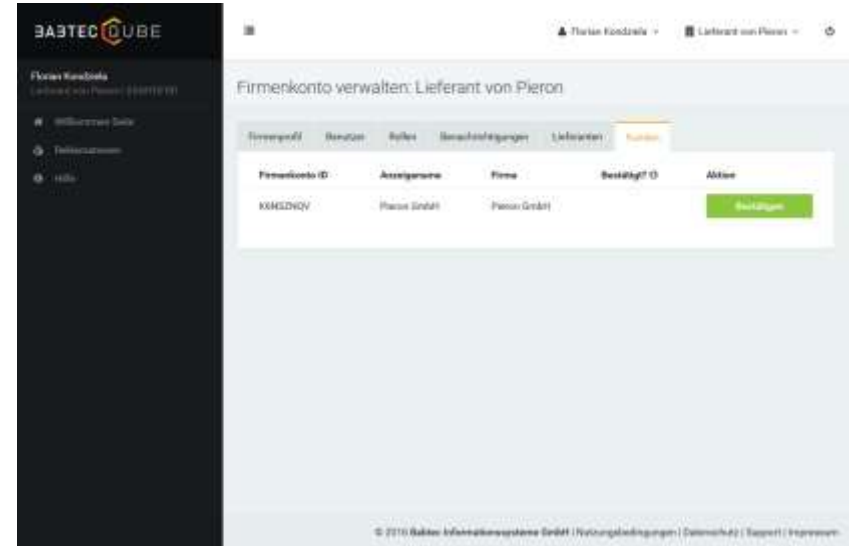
BABTEC CUBE

≡

Florian Kondziela ▾

Lieferant von Pieron ▾

Florian Kondziela
Lieferant von Pieron | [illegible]

Willkommen Seite

Teilekatalog

Hilfe

Firmenkonto verwalten: Lieferant von Pieron

Firmenprofil | Benutzer | Rollen | Benachrichtigungen | Lieferanten | Kunden

| Firmenkonto ID | Anzeigename | Firma | Bestätigt? | Aktion |
|---|---|---|---|---|
| KXNSZNOV | Pieron GmbH | Pieron GmbH | | Bestätigen |

© 2016 Babtec Informationssysteme GmbH | Nutzungsbedingungen | Datenschutz | Support | Impressum